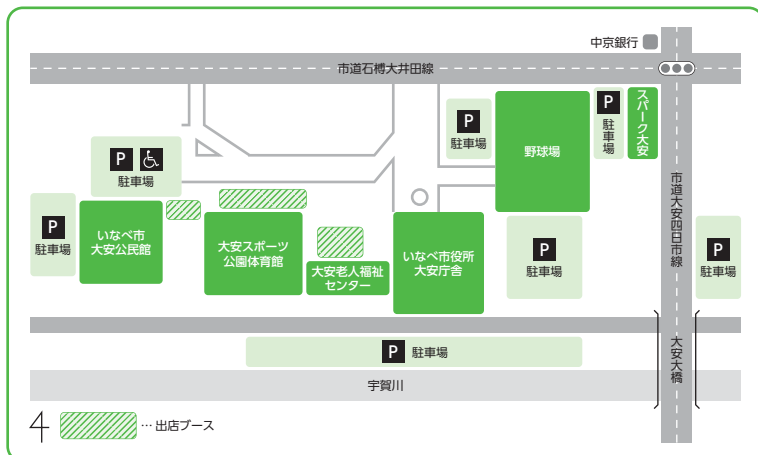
中京銀行

市道石榑大井田線

P
駐車場

P
駐車場

野球場

P
駐車場

スパーク大安

市道大安四日市線

P
駐車場

P
駐車場

いなべ市
大安公民館

大安スポーツ
公園体育館

大安老人福祉
センター

いなべ市役所
大安庁舎

P
駐車場

P
駐車場

P
駐車場

大安大橋

宇賀川

4

… 出店ブース